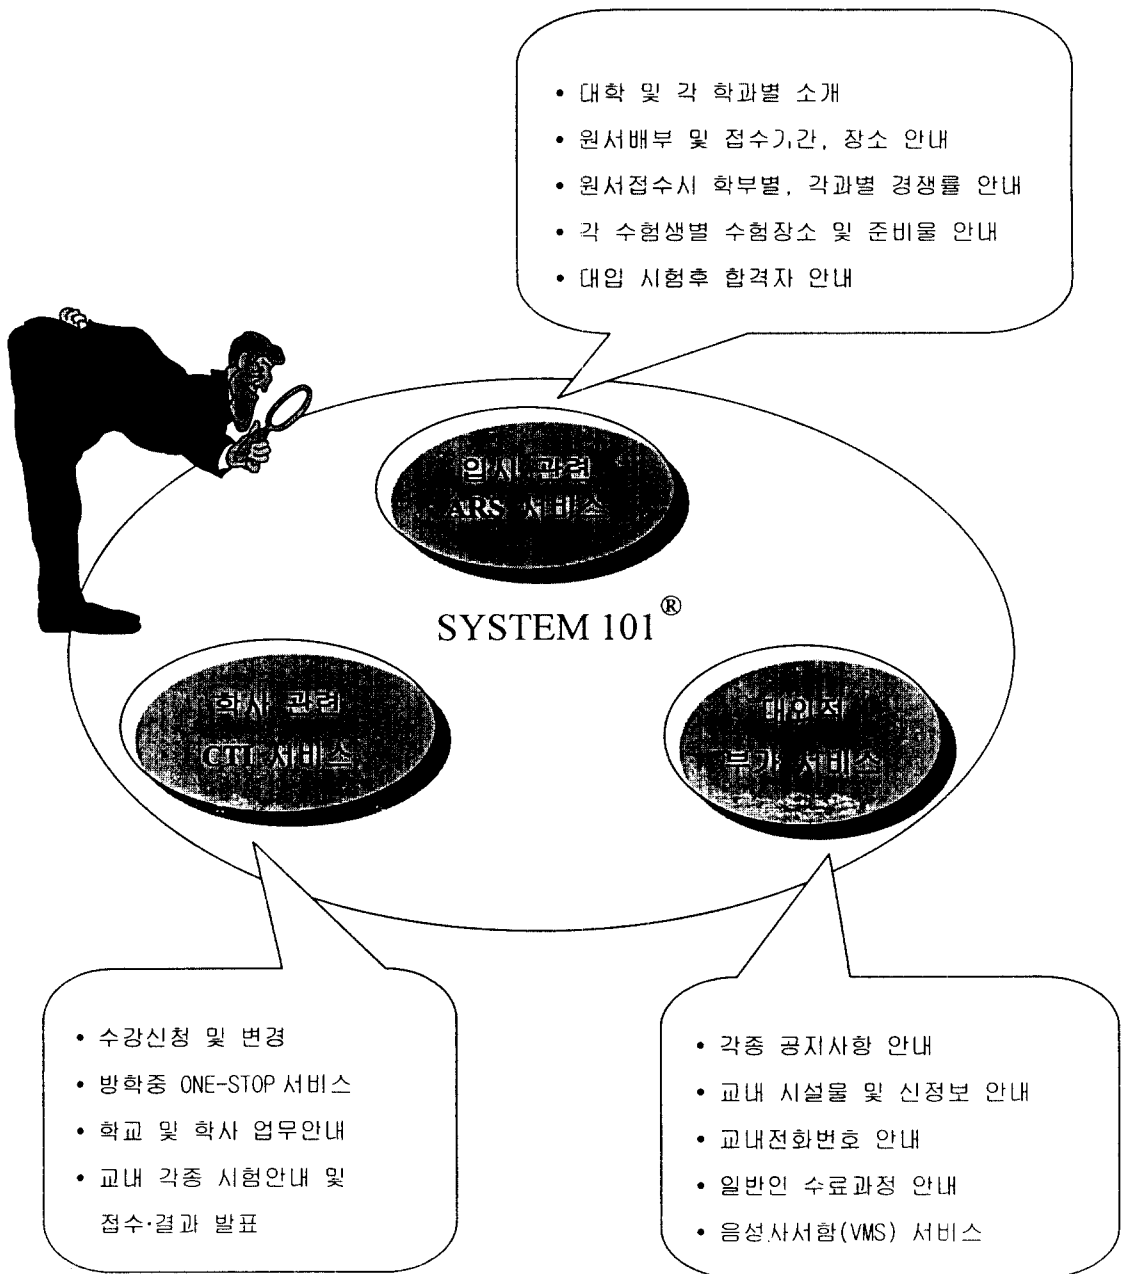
• 대학 및 각 학과별 소개
• 원서배부 및 접수기간, 장소 안내
• 원서접수시 학부별, 각과별 경쟁률 안내
• 각 수험생별 수험장소 및 준비물 안내
• 대입 시험후 합격자 안내

입시 관련
ARS 서비스

SYSTEM 101®

학사 관련
CTI 서비스

대외적
부가 서비스

• 수강신청 및 변경
• 방학중 ONE-STOP 서비스
• 학교 및 학사 업무안내
• 교내 각종 시험안내 및 접수·결과 발표

• 각종 공지사항 안내
• 교내 시설물 및 신정보 안내
• 교내전화번호 안내
• 일반인 수료과정 안내
• 음성사서함(VMS) 서비스